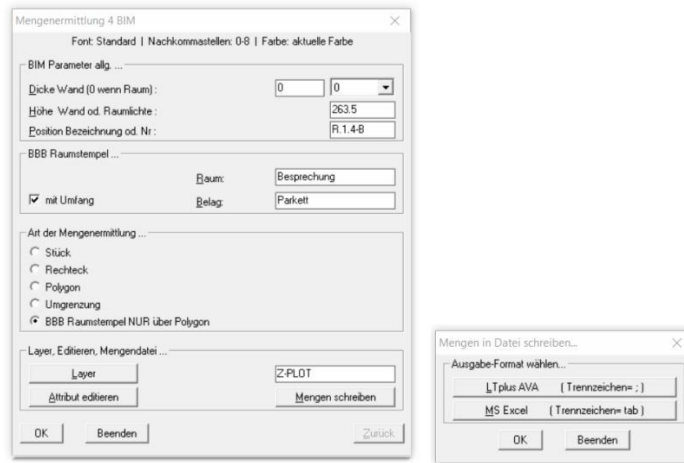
Mengenermittlung 4 BIM
×
Font: Standard | Nachkommastellen: 0-8 | Farbe: aktuelle Farbe

BIM Parameter allg. ...
Dicke Wand (0 wenn Raum) : 0 0
Höhe Wand od. Raumlichte : 263.5
Position Bezeichnung od. Nr : R.1.4-B

BBB Raumstempel ...
Raum: Besprechung
mit Umfang
Belag: Parkett

Art der Mengenermittlung ...
Stück
Rechteck
Polygon
Umgrenzung
BBB Raumstempel NUR über Polygon

Layer, Editieren, Mengendatei ...
Layer
Z-PLOT
Attribut editieren
Mengen schreiben

OK
Beenden
Zurück

Mengen in Datei schreiben...
×
Ausgabe-Format wählen...
LTplus AVA ( Trennzeichen= ; )
MS Excel ( Trennzeichen= tab )
OK
Beenden